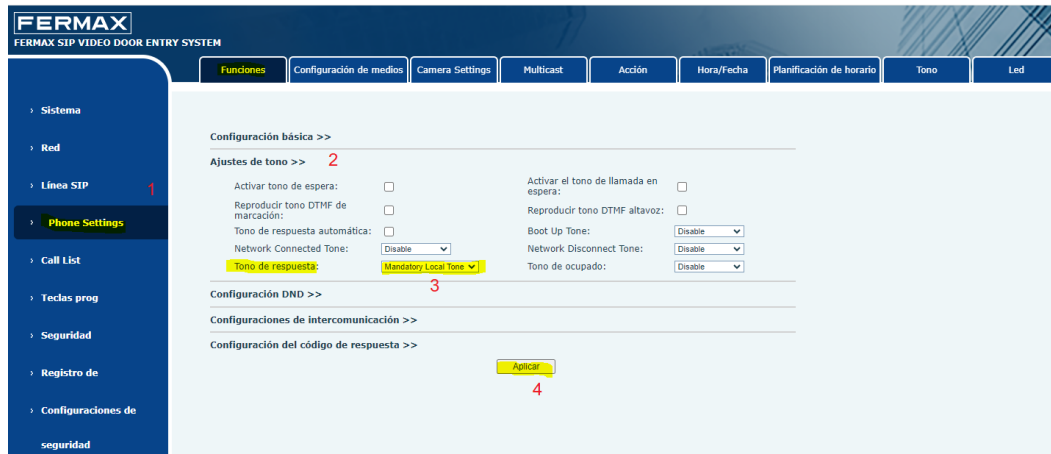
FERMAX
FERMAX SIP VIDEO DOOR ENTRY SYSTEM

Funciones | Configuración de medios | Camera Settings | Multicast | Acción | Hora/Fecha | Planificación de horario | Tono | Led

› Sistema
› Red
› Línea SIP 1
› Phone Settings
› Call List
› Teclas prog
› Seguridad
› Registro de
› Configuraciones de seguridad

Configuración básica >>

Ajustes de tono >> 2

Activar tono de espera:
Activar el tono de llamada en espera:
Reproducir tono DTMF de marcación:
Reproducir tono DTMF altavoz:
Tono de respuesta automática:
Boot Up Tone: Disable
Network Connected Tone: Disable
Network Disconnect Tone: Disable
Tono de respuesta: Mandatory Local Tone
Tono de ocupado: Disable
3

Configuración DND >>

Configuraciones de intercomunicación >>

Configuración del código de respuesta >>

Aplicar
4